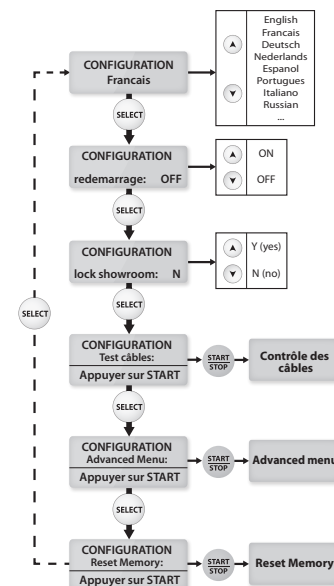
CONFIGURATION
Francais

English
Francais
Deutsch
Nederlands
Espanol
Portugues
Italiano
Russian
...

SELECT

CONFIGURATION
redemarrage: OFF

ON
OFF

SELECT

CONFIGURATION
lock showroom: N

Y (yes)
N (no)

SELECT

SELECT

CONFIGURATION
Test câbles:
Appuyer sur START

START STOP

Contrôle des câbles

SELECT

CONFIGURATION
Advanced Menu:
Appuyer sur START

START STOP

Advanced menu

SELECT

CONFIGURATION
Reset Memory:
Appuyer sur START

START STOP

Reset Memory